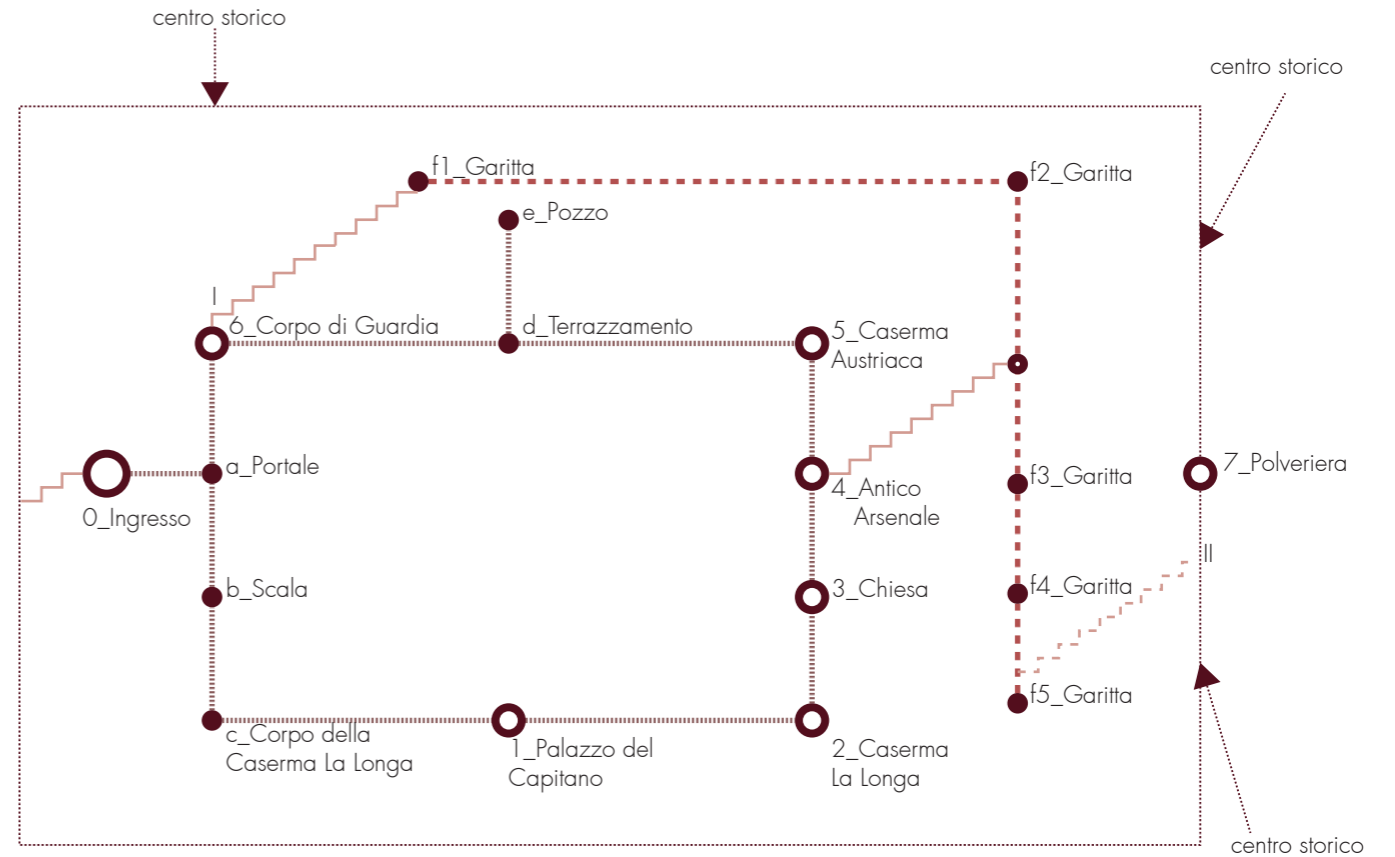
centro storico

centro storico

f1_Garitta

f2_Garitta

e_Pozzo

I

6_Corpo di Guardia

d_Terrazzamento

5_Caserma Austriaca

0_Ingresso

a_Portale

4_Antico Arsenale

f3_Garitta

7_Polveriera

II

b_Scala

3_Chiesa

f4_Garitta

f5_Garitta

c_Corpo della Caserma La Longa

1_Palazzo del Capitano

2_Caserma La Longa

centro storico